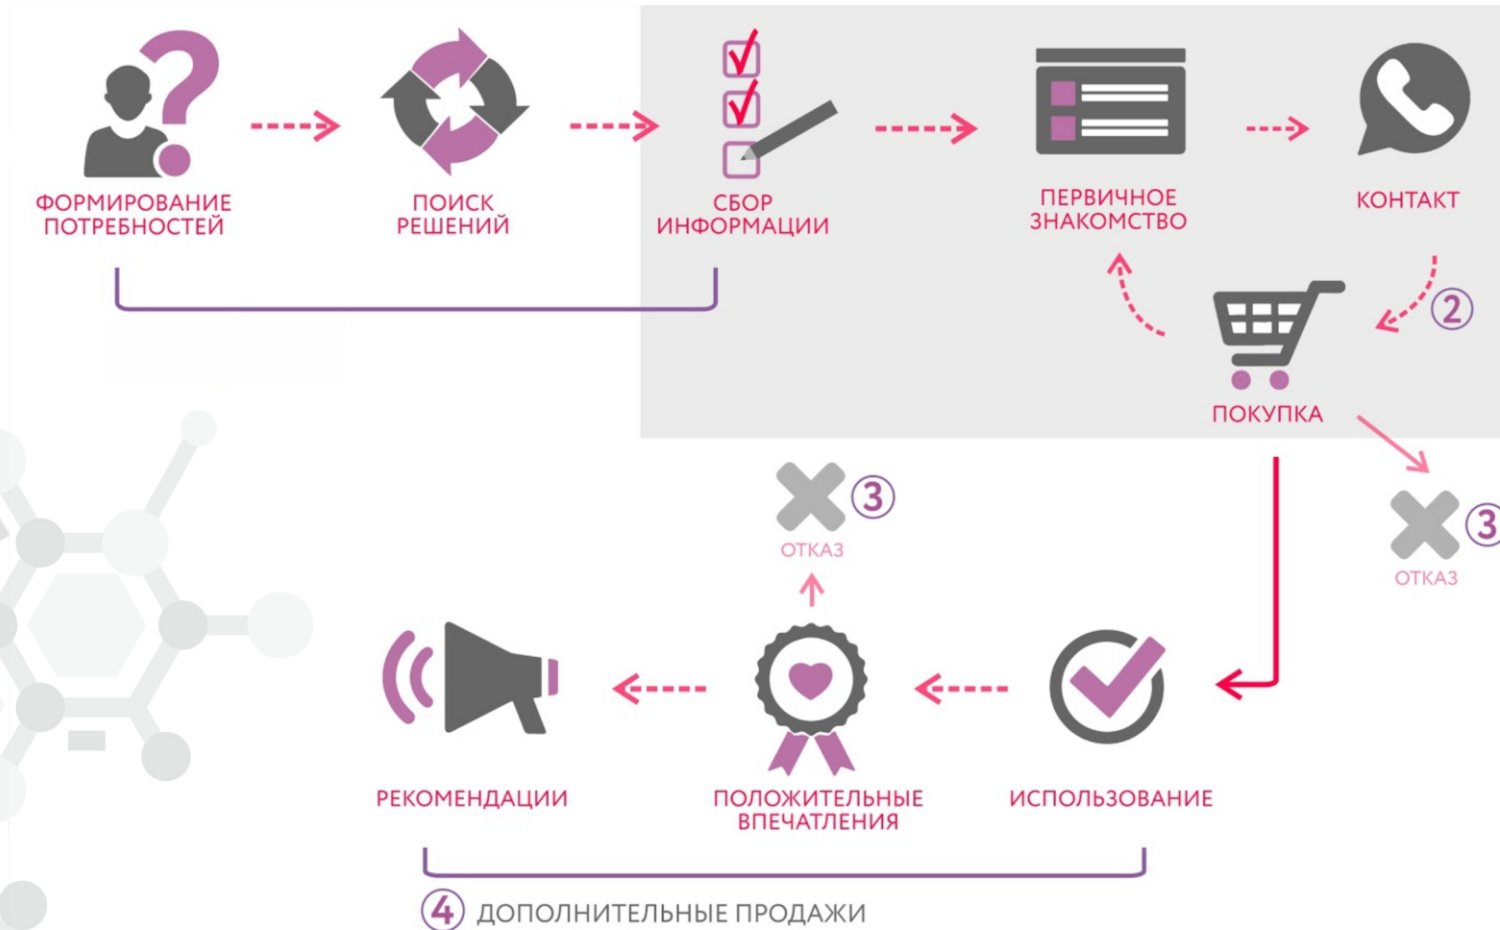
ФОРМИРОВАНИЕ ПОТРЕБНОСТЕЙ

ПОИСК РЕШЕНИЙ

СБОР ИНФОРМАЦИИ

ПЕРВИЧНОЕ ЗНАКОМСТВО

КОНТАКТ

2

ПОКУПКА

3

ОТКАЗ

3

ОТКАЗ

РЕКОМЕНДАЦИИ

ПОЛОЖИТЕЛЬНЫЕ ВПЕЧАТЛЕНИЯ

ИСПОЛЬЗОВАНИЕ

4 ДОПОЛНИТЕЛЬНЫЕ ПРОДАЖИ